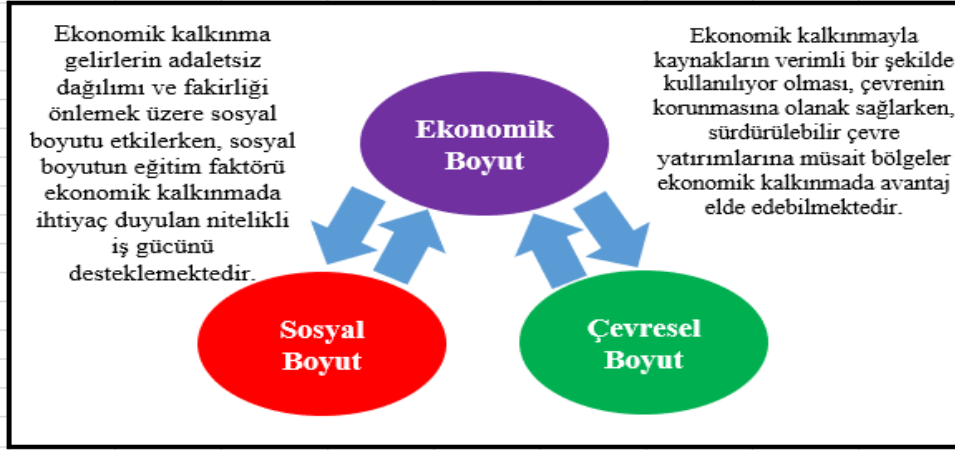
Ekonomik kalkınma gelirlerin adaletsiz dağılımı ve fakirliği önlemek üzere sosyal boyutu etkilerken, sosyal boyutun eğitim faktörü ekonomik kalkınmada ihtiyaç duyulan nitelikli iş gücünü desteklemektedir.

Ekonomik Boyut

Ekonomik kalkınmayla kaynakların verimli bir şekilde kullanılıyor olması, çevrenin korunmasına olanak sağlarken, sürdürülebilir çevre yatırımlarına müsait bölgeler ekonomik kalkınmada avantaj elde edebilmektedir.

Sosyal Boyut

Çevresel Boyut